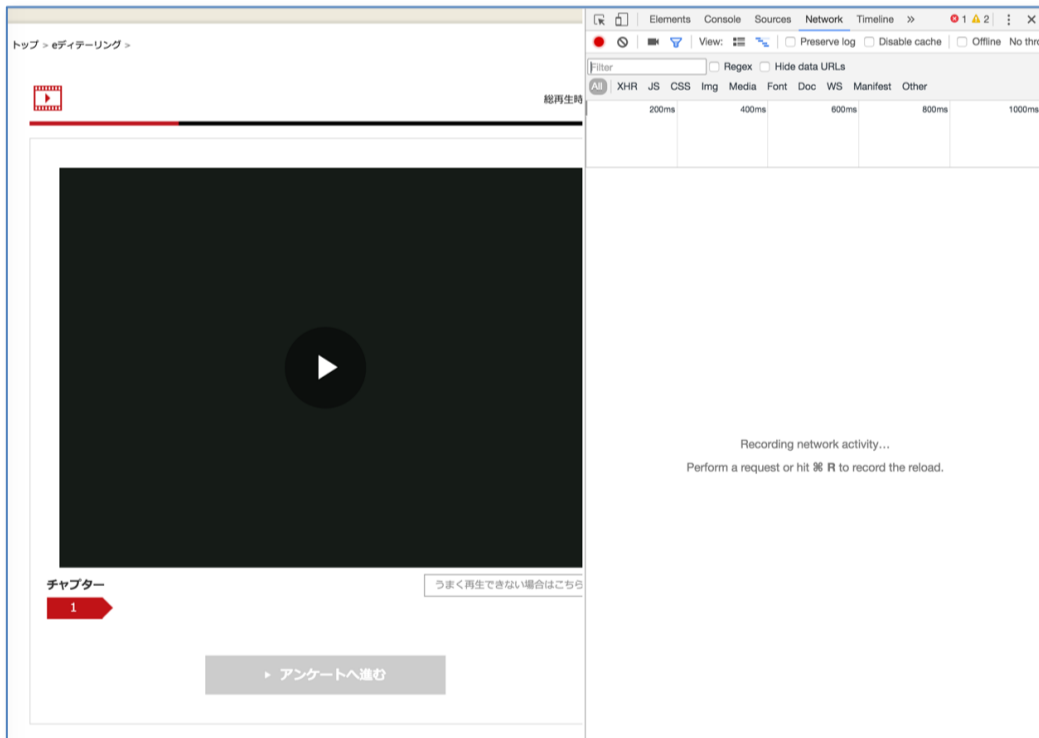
トップ > eディテーリング >

総再生時

チャプター

うまく再生できない場合はこちら

1

▸ アンケートへ進む

Elements Console Sources Network Timeline » 1 2 ⋮ ✕

View: Preserve log Disable cache Offline No thro

Filter Regex Hide data URLs

All XHR JS CSS Img Media Font Doc WS Manifest Other

200ms 400ms 600ms 800ms 1000ms

Recording network activity…

Perform a request or hit ⌘ R to record the reload.